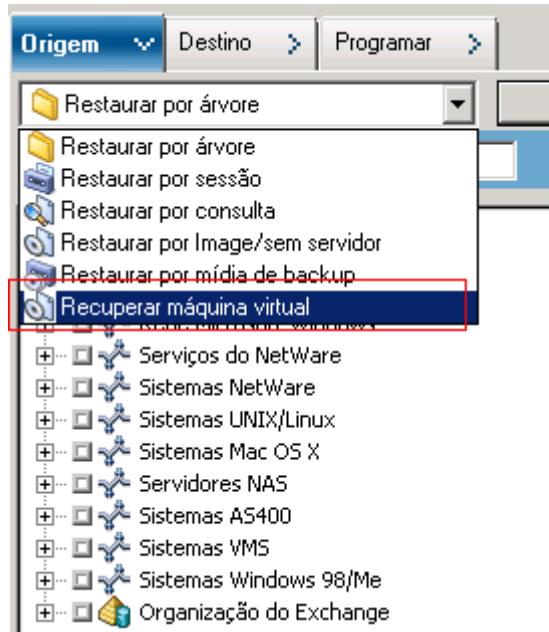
Origem
Destino
Programar

Restaurar por árvore

Restaurar por árvore
Restaurar por sessão
Restaurar por consulta
Restaurar por Image/sem servidor
Restaurar por mídia de backup
Recuperar máquina virtual
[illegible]
Serviços do NetWare
Sistemas NetWare
Sistemas UNIX/Linux
Sistemas Mac OS X
Servidores NAS
Sistemas AS400
Sistemas VMS
Sistemas Windows 98/Me
Organização do Exchange